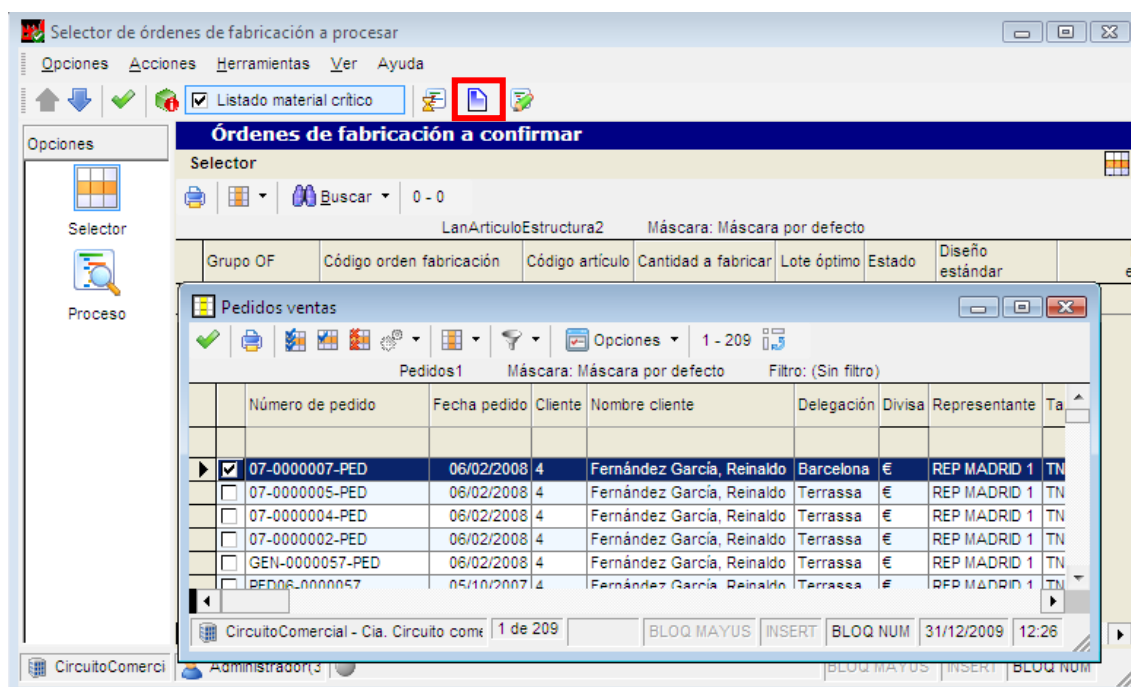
Selector de órdenes de fabricación a procesar

Opciones Acciones Herramientas Ver Ayuda

Listado material crítico

Opciones

Selector

Proceso

Órdenes de fabricación a confirmar

Selector

Buscar 0 - 0

LanArticuloEstructura2 Máscara: Máscara por defecto

| Grupo OF | Código orden fabricación | Código artículo | Cantidad a fabricar | Lote óptimo | Estado | Diseño estándar |
|---|---|---|---|---|---|---|

Pedidos ventas

Opciones 1 - 209

Pedidos1 Máscara: Máscara por defecto Filtro: (Sin filtro)

| | Número de pedido | Fecha pedido | Cliente | Nombre cliente | Delegación | Divisa | Representante | Ta |
|---|---|---|---|---|---|---|---|---|
| ☑ | 07-0000007-PED | 06/02/2008 | 4 | Fernández García, Reinaldo | Barcelona | € | REP MADRID 1 | TN |
| ☐ | 07-0000005-PED | 06/02/2008 | 4 | Fernández García, Reinaldo | Terrassa | € | REP MADRID 1 | TN |
| ☐ | 07-0000004-PED | 06/02/2008 | 4 | Fernández García, Reinaldo | Terrassa | € | REP MADRID 1 | TN |
| ☐ | 07-0000002-PED | 06/02/2008 | 4 | Fernández García, Reinaldo | Terrassa | € | REP MADRID 1 | TN |
| ☐ | GEN-0000057-PED | 06/02/2008 | 4 | Fernández García, Reinaldo | Terrassa | € | REP MADRID 1 | TN |
| ☐ | PED06-0000057 | 05/10/2007 | 4 | Fernández García, Reinaldo | Terrassa | € | REP MADRID 1 | TN |

CircuitoComercial - Cia. Circuito come | 1 de 209 | BLOQ MAYUS | INSERT | BLOQ NUM | 31/12/2009 | 12:26

CircuitoComerci | Administrador(3 | BLOQ MAYUS | INSERT | BLOQ NUM